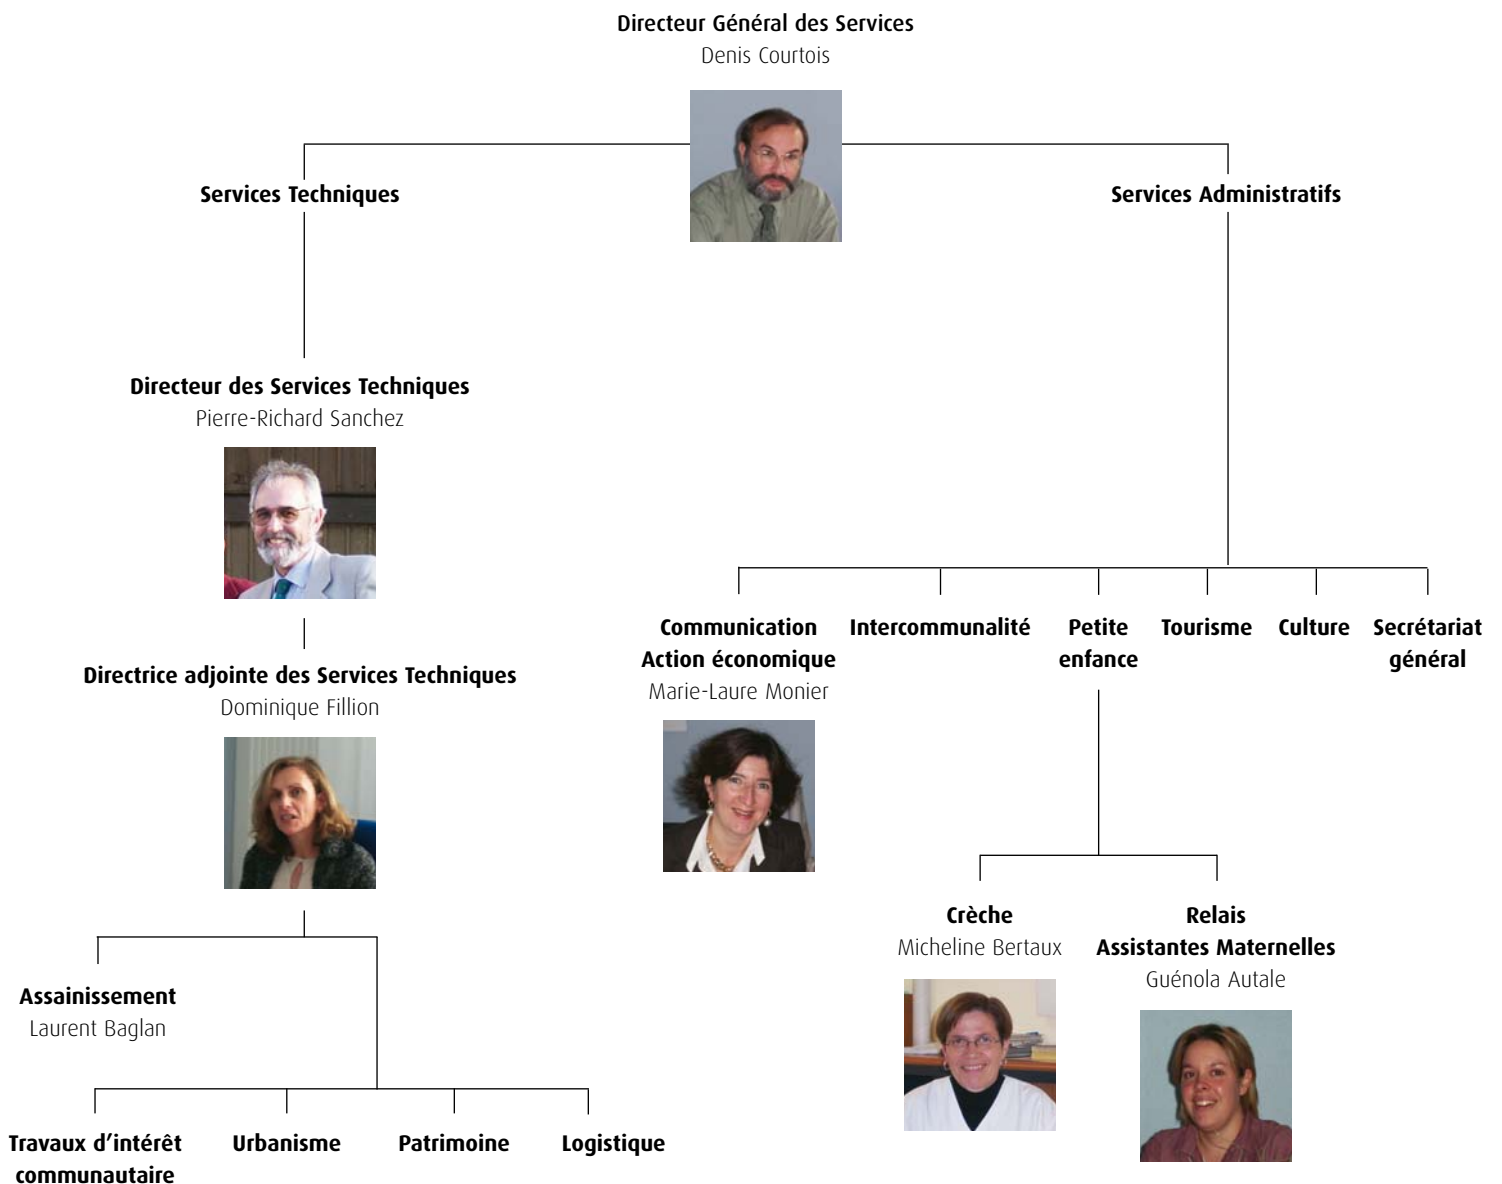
Directeur Général des Services
Denis Courtois

Services Techniques

Services Administratifs

Directeur des Services Techniques
Pierre-Richard Sanchez

Directrice adjointe des Services Techniques
Dominique Fillion

Assainissement
Laurent Baglan

Travaux d'intérêt communautaire

Urbanisme

Patrimoine

Logistique

Communication Action économique
Marie-Laure Monier

Intercommunalité

Petite enfance

Tourisme

Culture

Secrétariat général

Crèche
Micheline Bertaux

Relais Assistantes Maternelles
Guénola Autale